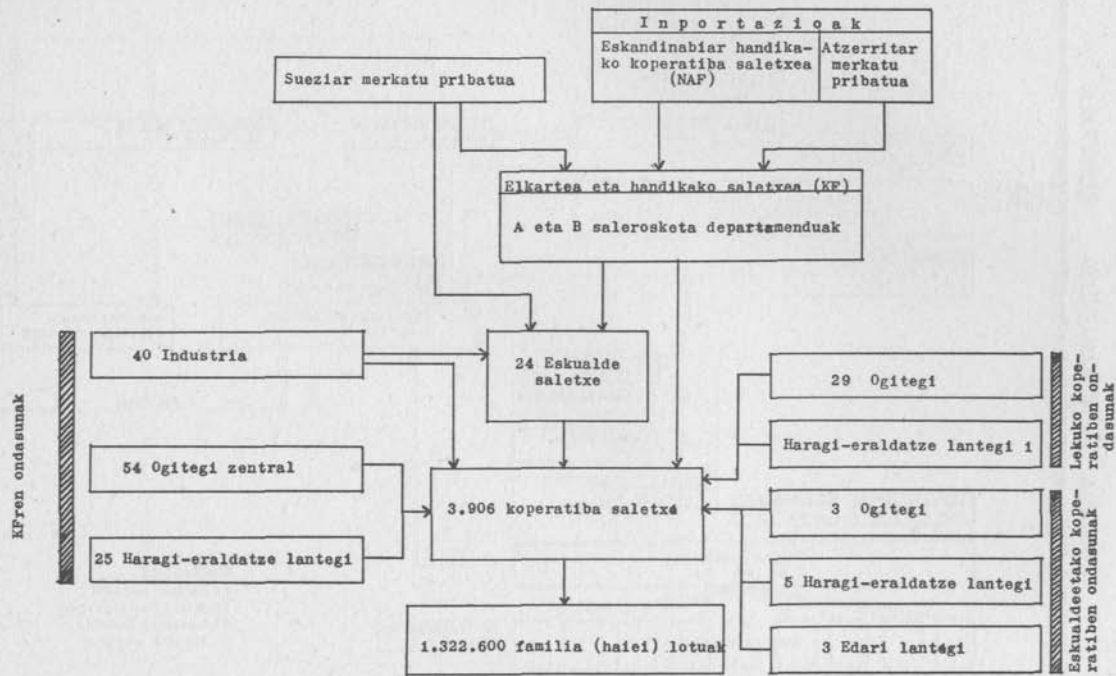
Inportazioak

Eskandinabiar handikako koperatiba saletxea (NAF)

Atzerritar merkatu pribatua

Sueziar merkatu pribatua

Elkartea eta handikako saletxea (KF)

A eta B salerosketa departamenduak

KFren ondasunak

40 Industria

24 Eskualde saletxe

29 Ogitegi

Haragi-eraldatze lantegi 1

Lekuko koperatiben ondasunak

54 Ogitegi zentral

3.906 koperatiba saletxe

3 Ogitegi

25 Haragi-eraldatze lantegi

5 Haragi-eraldatze lantegi

Eskualdeetako koperatiben ondasunak

1.322.600 familia (haiei) lotuak

3 Edari lantegi